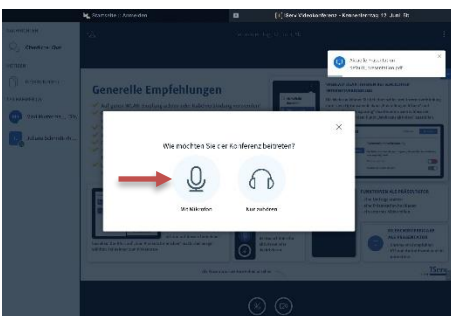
Wie möchten Sie der Konferenz beitreten?

Mit Mikrofon

Nur zuhören

Generelle Empfehlungen

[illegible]

Frankfurt · Automation

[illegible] Videokonferenz · Kreisentwicklung 12. Juni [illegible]

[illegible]

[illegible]

Beratung

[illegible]

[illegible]

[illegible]

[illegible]

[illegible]

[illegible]

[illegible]

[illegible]

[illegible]

Bera